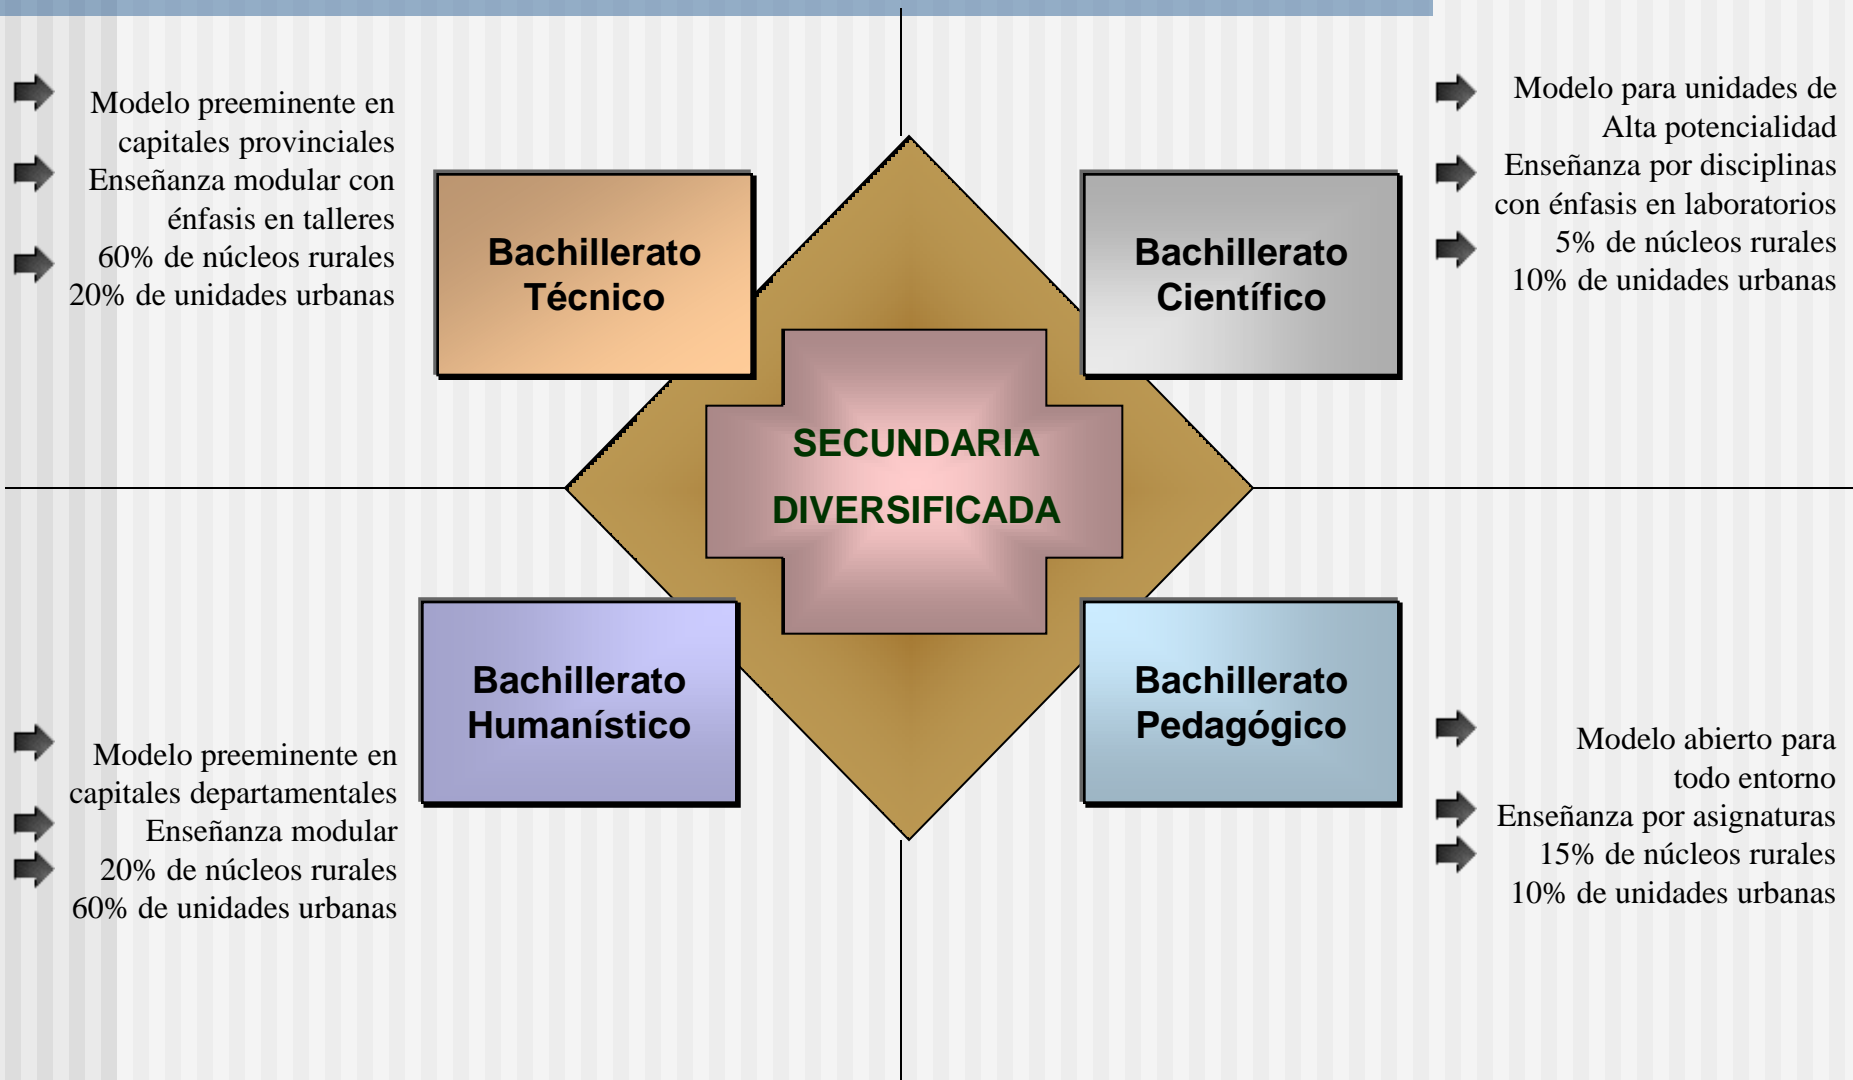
Modelo preeminente en capitales provinciales
Enseñanza modular con énfasis en talleres
60% de núcleos rurales
20% de unidades urbanas

Bachillerato Técnico

Bachillerato Científico

Modelo para unidades de Alta potencialidad
Enseñanza por disciplinas con énfasis en laboratorios
5% de núcleos rurales
10% de unidades urbanas

SECUNDARIA DIVERSIFICADA

Bachillerato Humanístico

Bachillerato Pedagógico

Modelo preeminente en capitales departamentales
Enseñanza modular
20% de núcleos rurales
60% de unidades urbanas

Modelo abierto para todo entorno
Enseñanza por asignaturas
15% de núcleos rurales
10% de unidades urbanas